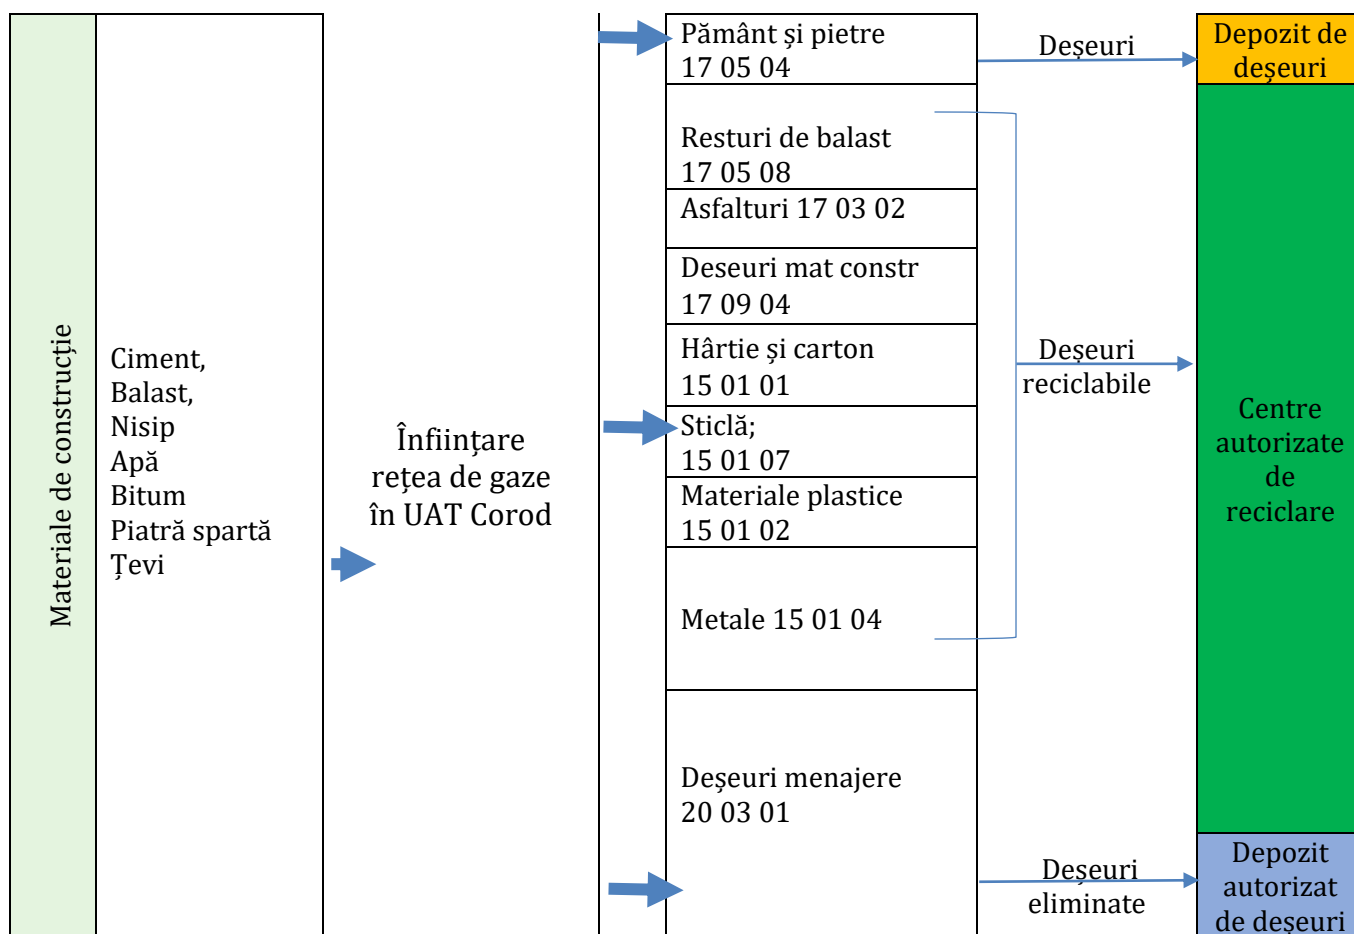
Materiale de construcţie

Ciment,
Balast,
Nisip
Apă
Bitum
Piatră spartă
Ţevi

Înfiinţare reţea de gaze în UAT Corod

Pământ şi pietre
17 05 04

Resturi de balast
17 05 08

Asfalturi 17 03 02

Deseuri mat constr
17 09 04

Hârtie şi carton
15 01 01

Sticlă;
15 01 07

Materiale plastice
15 01 02

Metale 15 01 04

Deşeuri menajere
20 03 01

Deşeuri

Deşeuri reciclabile

Deşeuri eliminate

Depozit de deşeuri

Centre autorizate de reciclare

Depozit autorizat de deşeuri